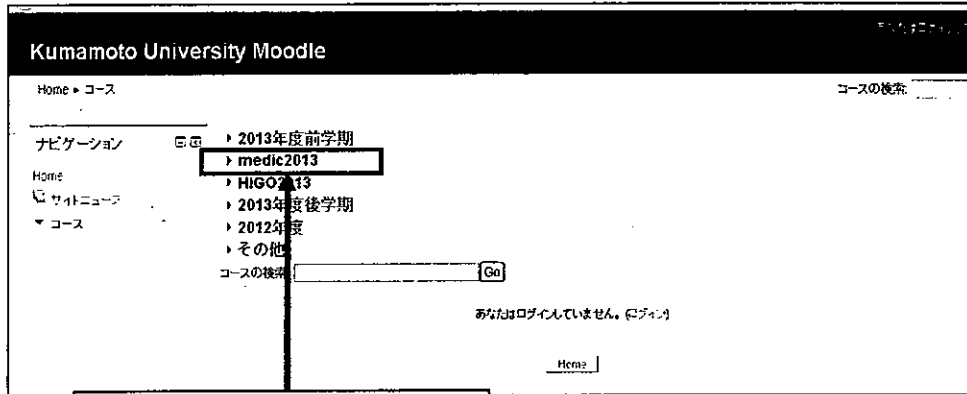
Kumamoto University Moodle

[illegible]

Home ▸ コース

コースの検索

ナビゲーション

Home

サイトニュース

▼ コース

▸ 2013年度前学期

▸ medic2013

▸ HIGO2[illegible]13

▸ 2013年度後学期

▸ 2012年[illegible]度

▸ その他

コースの検索 Go

あなたはログインしていません。(ログイン)

Home